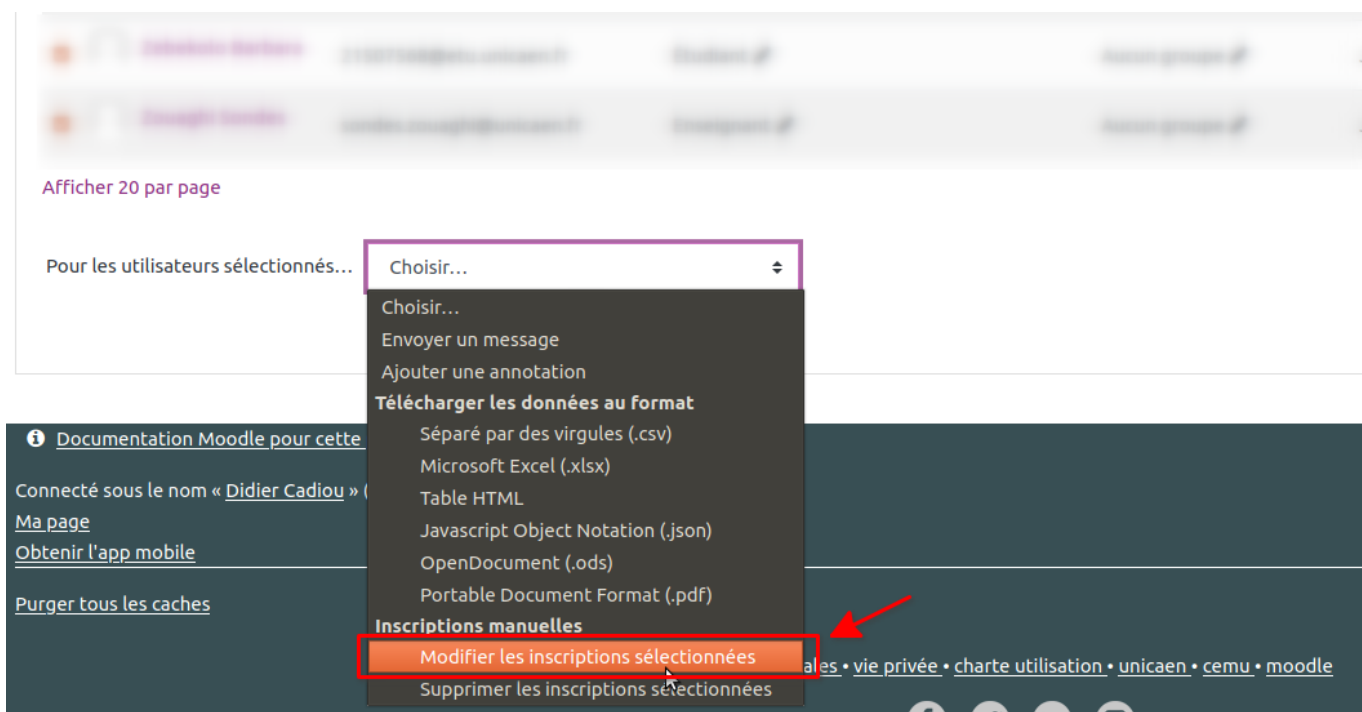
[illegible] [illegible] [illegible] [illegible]

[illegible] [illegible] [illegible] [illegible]

Afficher 20 par page

Pour les utilisateurs sélectionnés… Choisir…

Choisir…
Envoyer un message
Ajouter une annotation
Télécharger les données au format
Séparé par des virgules (.csv)
Microsoft Excel (.xlsx)
Table HTML
Javascript Object Notation (.json)
OpenDocument (.ods)
Portable Document Format (.pdf)
Inscriptions manuelles
Modifier les inscriptions sélectionnées
Supprimer les inscriptions sélectionnées

Documentation Moodle pour cette

Connecté sous le nom « Didier Cadiou » (

Ma page

Obtenir l'app mobile

Purger tous les caches

ales • vie privée • charte utilisation • unicaen • cemu • moodle